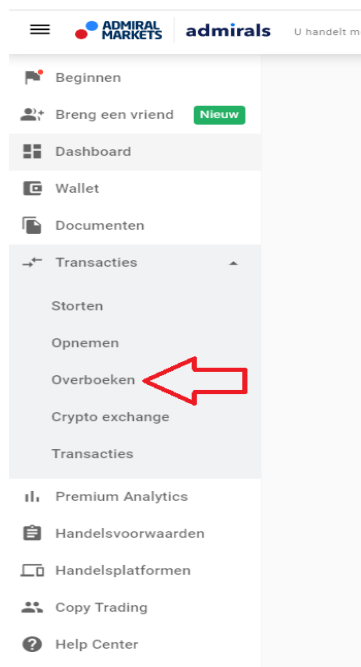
ADMIRAL MARKETS admirals U handelt m

Beginnen
Breng een vriend Nieuw
Dashboard
Wallet
Documenten
Transacties
Storten
Opnemen
Overboeken
Crypto exchange
Transacties
Premium Analytics
Handelsvoorwaarden
Handelsplatformen
Copy Trading
Help Center